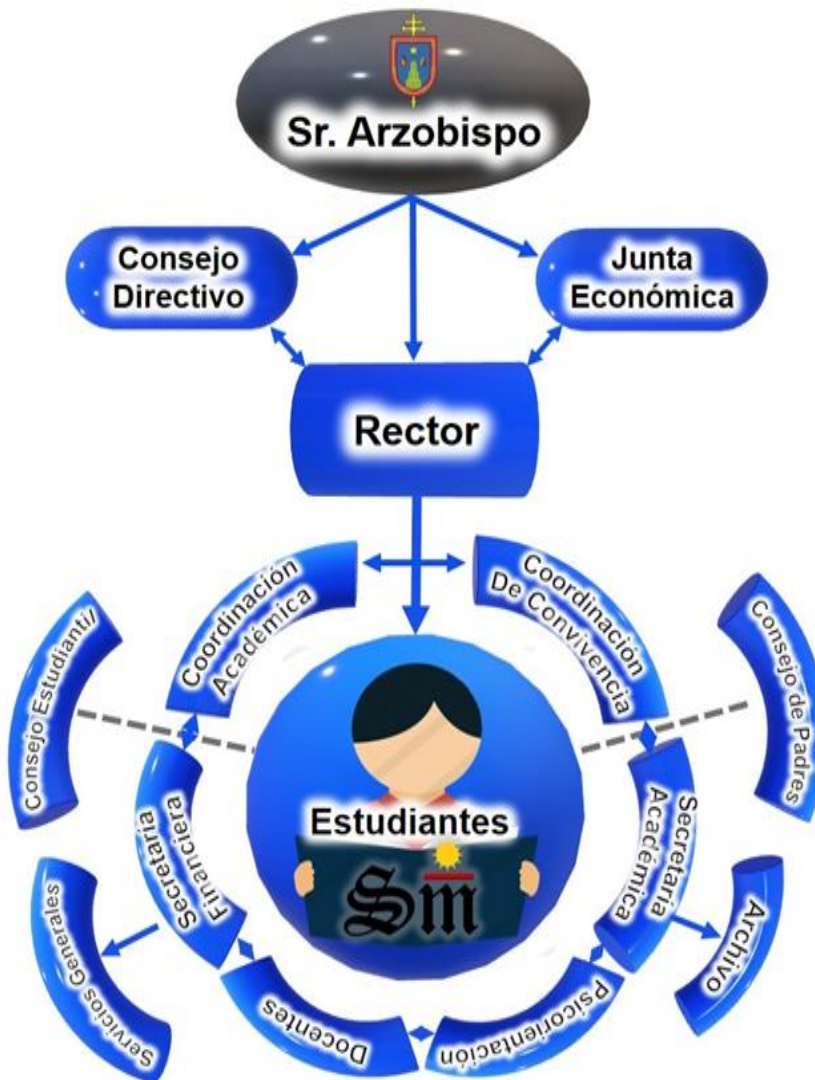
Sr. Arzobispo

Consejo Directivo

Junta Económica

Rector

Coordinación Académica

Coordinación De Convivencia

Consejo Estudiantil

Consejo de Padres

Secretaria Financiera

Secretaria Académica

Estudiantes

SM

Servicios Generales

Docentes

Psicorientación

Archivo